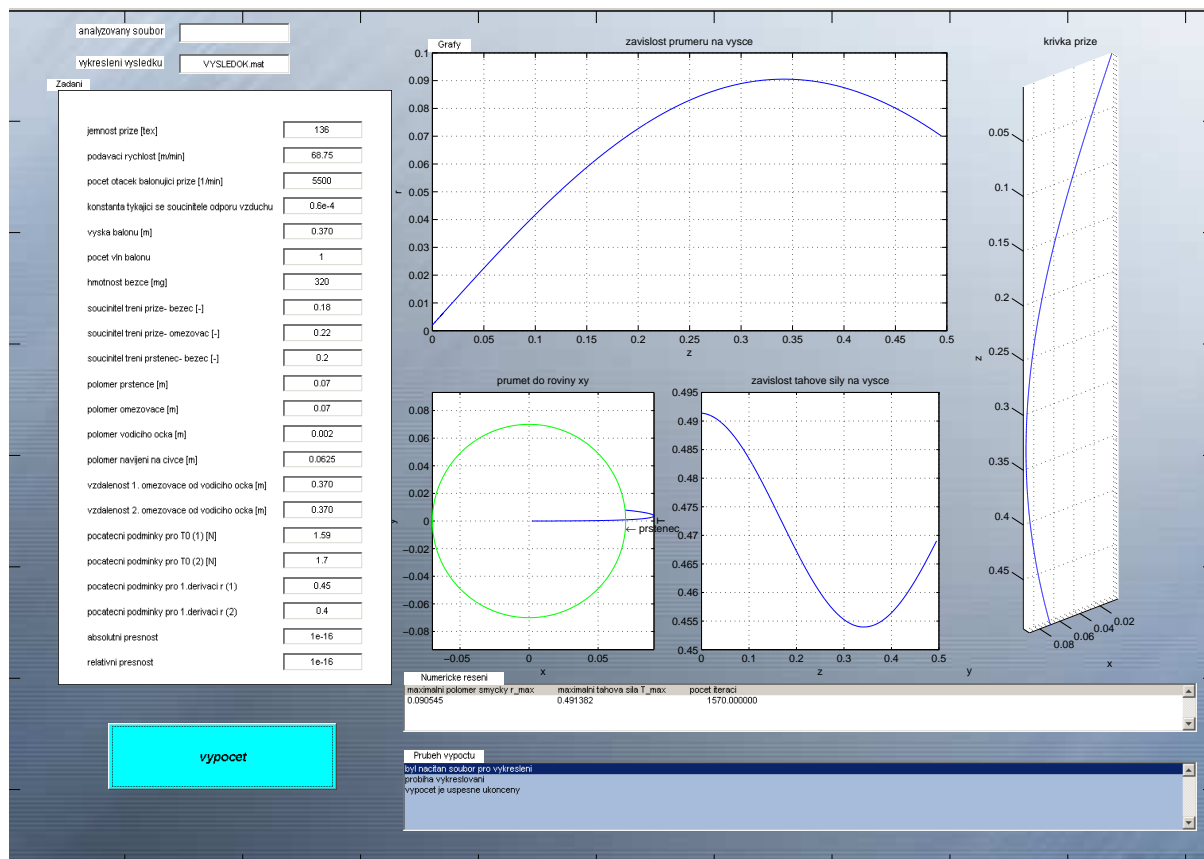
analyzovany soubor

vykresleni vysledku VYSLEDOK.mat

Zadani

| | |
|---|---|
| jemnost prize [tex] | 136 |
| podavaci rychlost [m/min] | 68.75 |
| pocet otacek balonujici prize [1/min] | 5500 |
| konstanta tykajici se soucinitele odporu vzduchu | 0.6e-4 |
| vyska balonu [m] | 0.370 |
| pocet vln balonu | 1 |
| hmotnost bezce [mg] | 320 |
| soucinitel treni prize- bezec [-] | 0.18 |
| soucinitel treni prize- omezovac [-] | 0.22 |
| soucinitel treni prstenec- bezec [-] | 0.2 |
| polomer prstence [m] | 0.07 |
| polomer omezovace [m] | 0.07 |
| polomer vodiciho ocka [m] | 0.002 |
| polomer navijeni na civce [m] | 0.0625 |
| vzdalenost 1. omezovace od vodiciho ocka [m] | 0.370 |
| vzdalenost 2. omezovace od vodiciho ocka [m] | 0.370 |
| pocatecni podminky pro T0 (1) [N] | 1.59 |
| pocatecni podminky pro T0 (2) [N] | 1.7 |
| pocatecni podminky pro 1.derivaci r (1) | 0.45 |
| pocatecni podminky pro 1.derivaci r (2) | 0.4 |
| absolutni presnost | 1e-16 |
| relativni presnost | 1e-16 |

vypocet

Grafy

zavislost prumeru na vysce
r
0 0.01 0.02 0.03 0.04 0.05 0.06 0.07 0.08 0.09 0.1
0 0.05 0.1 0.15 0.2 0.25 0.3 0.35 0.4 0.45 0.5
z

prumet do roviny xy
y
0.08 0.06 0.04 0.02 0 −0.02 −0.04 −0.06 −0.08
−0.05 0 0.05
x
← prstenec

zavislost tahove sily na vysce
T
0.495 0.49 0.485 0.48 0.475 0.47 0.465 0.46 0.455 0.45
0 0.1 0.2 0.3 0.4 0.5
z

krivka prize
z
0.05 0.1 0.15 0.2 0.25 0.3 0.35 0.4 0.45
0.08 0.06 0.04 0.02
x
y

Numericke reseni
| maximalni polomer smycky r_max | maximalni tahova sila T_max | pocet iteraci |
|---|---|---|
| 0.090545 | 0.491382 | 1570.000000 |

Prubeh vypoctu
byl nacitan soubor pro vykresleni
probiha vykreslovani
vypocet je uspesne ukonceny